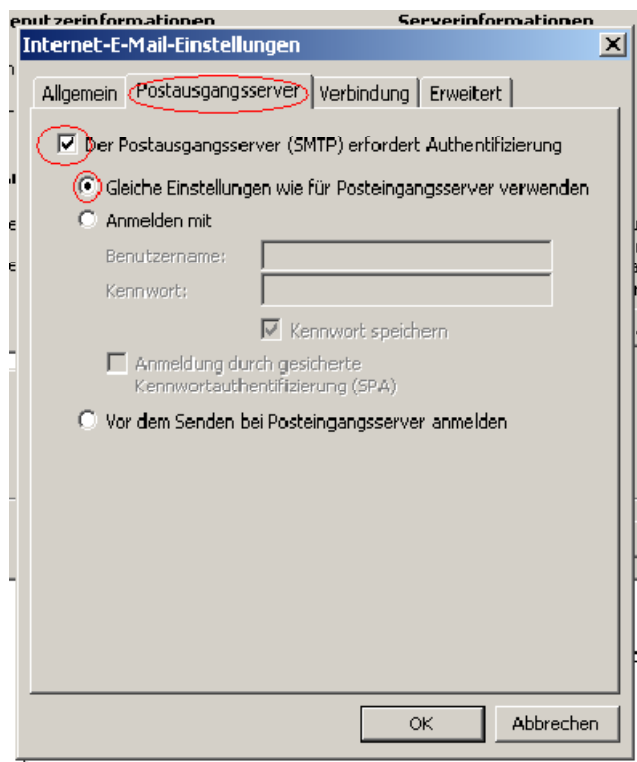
enutzerinformationen
Serverinformationen

Internet-E-Mail-Einstellungen

Allgemein
Postausgangsserver
Verbindung
Erweitert

Der Postausgangsserver (SMTP) erfordert Authentifizierung

Gleiche Einstellungen wie für Posteingangsserver verwenden

Anmelden mit

Benutzername:

Kennwort:

Kennwort speichern

Anmeldung durch gesicherte Kennwortauthentifizierung (SPA)

Vor dem Senden bei Posteingangsserver anmelden

OK
Abbrechen